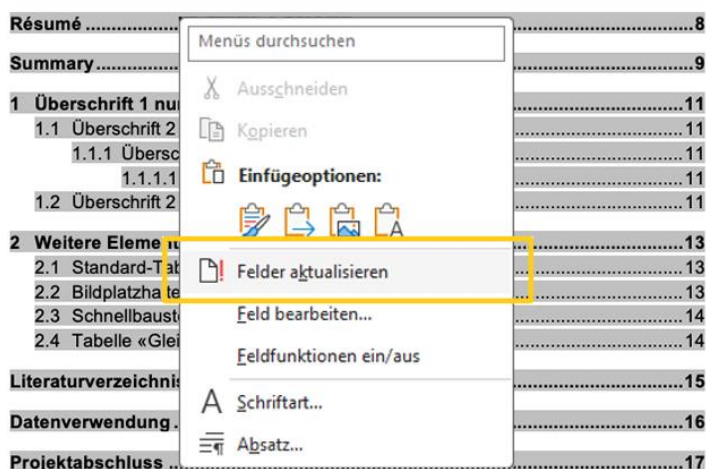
Résumé ...............................................8

Summary...............................................9

1 Überschrift 1 nu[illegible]...............................................11

1.1 Überschrift 2 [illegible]...............................................11

1.1.1 Übersc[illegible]...............................................11

1.1.1.1 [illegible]...............................................11

1.2 Überschrift 2 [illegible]...............................................11

2 Weitere Eleme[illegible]...............................................13

2.1 Standard-Ta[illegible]...............................................13

2.2 Bildplatzha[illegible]...............................................13

2.3 Schnellbaust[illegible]...............................................14

2.4 Tabelle «Glei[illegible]...............................................14

Literaturverzeichni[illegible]...............................................15

Datenverwendung ...............................................16

Projektabschluss ...............................................17

Menüs durchsuchen

Ausschneiden

Kopieren

Einfügeoptionen:

Felder aktualisieren

Feld bearbeiten...

Feldfunktionen ein/aus

Schriftart...

Absatz...